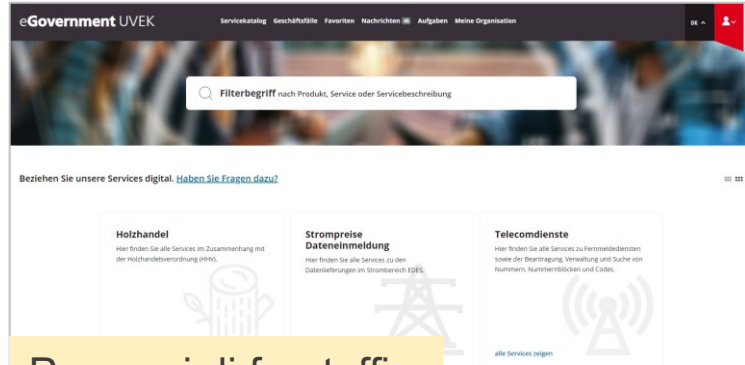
eGovernment UVEK

Servicekatalog Geschäftsfälle Favoriten Nachrichten Aufgaben Meine Organisation

DE

Filterbegriff nach Produkt, Service oder Servicebeschreibung

Beziehen Sie unsere Services digital. Haben Sie Fragen dazu?

Holzhandel
Hier finden Sie alle Services im Zusammenhang mit der Holzhandelsverordnung (HHV).

Strompreise Dateneinmeldung
Hier finden Sie alle Services zu den Datenlieferungen im Strombereich EDES.

Telecomdienste
Hier finden Sie alle Services zu Fernmeldediensten sowie der Beantragung, Verwaltung und Suche von Nummern, Nummernblöcken und Codes.

alle Services zeigen

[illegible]